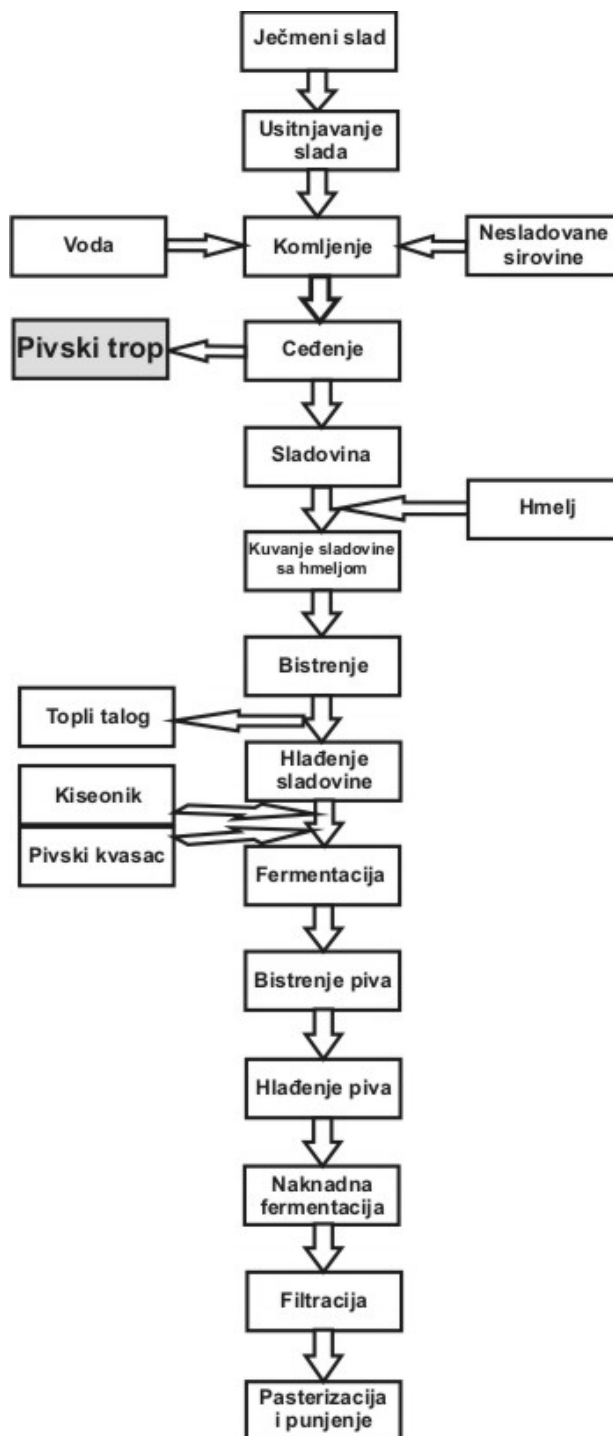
Ječmeni slad

Usitnjavanje slada

Voda

Komljenje

Nesladovane sirovine

Pivski trop

Ceđenje

Sladovina

Hmelj

Kuvanje sladovine sa hmeljom

Bistrenje

Topli talog

Hlađenje sladovine

Kiseonik

Pivski kvasac

Fermentacija

Bistrenje piva

Hlađenje piva

Naknadna fermentacija

Filtracija

Pasterizacija i punjenje